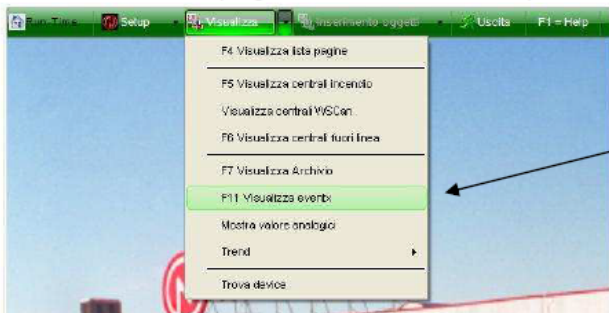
Run-Time Setup Visualizza Inserimento oggetti Uscita F1 = Help

F4 Visualizza lista pagine

F5 Visualizza centrali incendio

Visualizza centrali WSCen.

F6 Visualizza centrali fuori linea

F7 Visualizza Archivio

F11 Visualizza eventi

Mostra valore analogici

Trend

Trova device